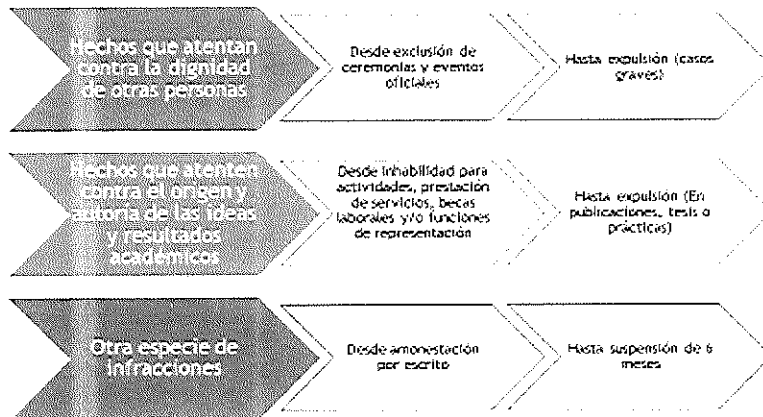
Hechos que atentan contra la dignidad de otras personas

Desde exclusión de ceremonias y eventos oficiales

Hasta expulsión (casos graves)

Hechos que atenten contra el origen y autoría de las ideas y resultados académicos

Desde inhabilidad para actividades, prestación de servicios, becas laborales y/o funciones de representación

Hasta expulsión (En publicaciones, tesis o prácticas)

Otra especie de infracciones

Desde amonestación por escrito

Hasta suspensión de 6 meses